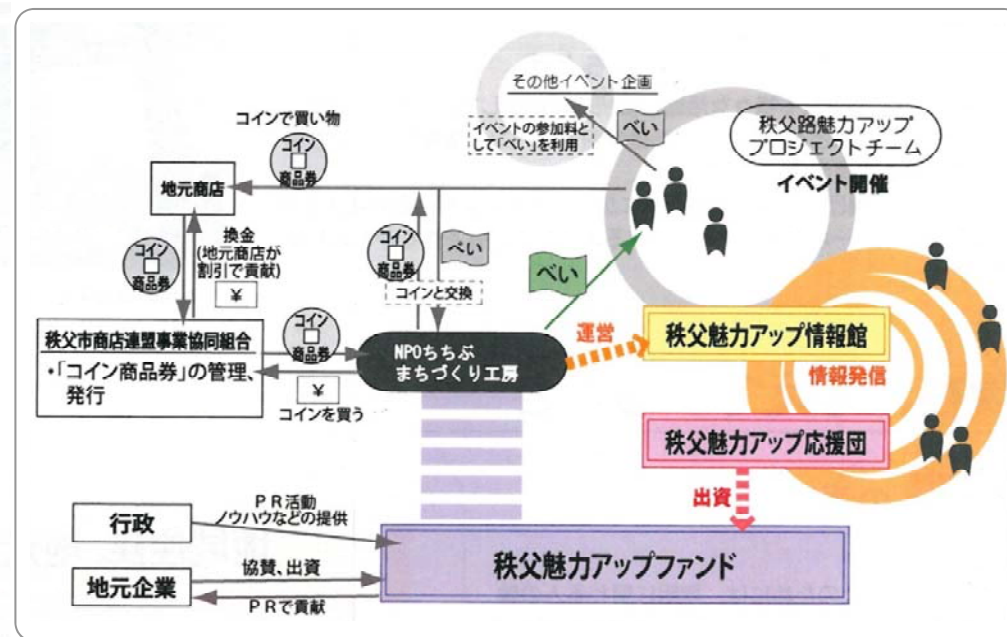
その他イベント企画

イベントの参加料として「べい」を利用

べい

秩父路魅力アップ プロジェクトチーム

イベント開催

コインで買い物

コイン 商品券

地元商店

コイン 商品券

換金 (地元商店が割引で貢献)

¥

コイン 商品券

べい

コインと交換

べい

秩父市商店連盟事業協同組合

•「コイン商品券」の管理、発行

コイン 商品券

¥

コインを買う

NPOちちぶ まちづくり工房

運営

秩父魅力アップ情報館

情報発信

秩父魅力アップ応援団

出資

行政

PR活動 ノウハウなどの提供

地元企業

協賛、出資

PRで貢献

秩父魅力アップファンド